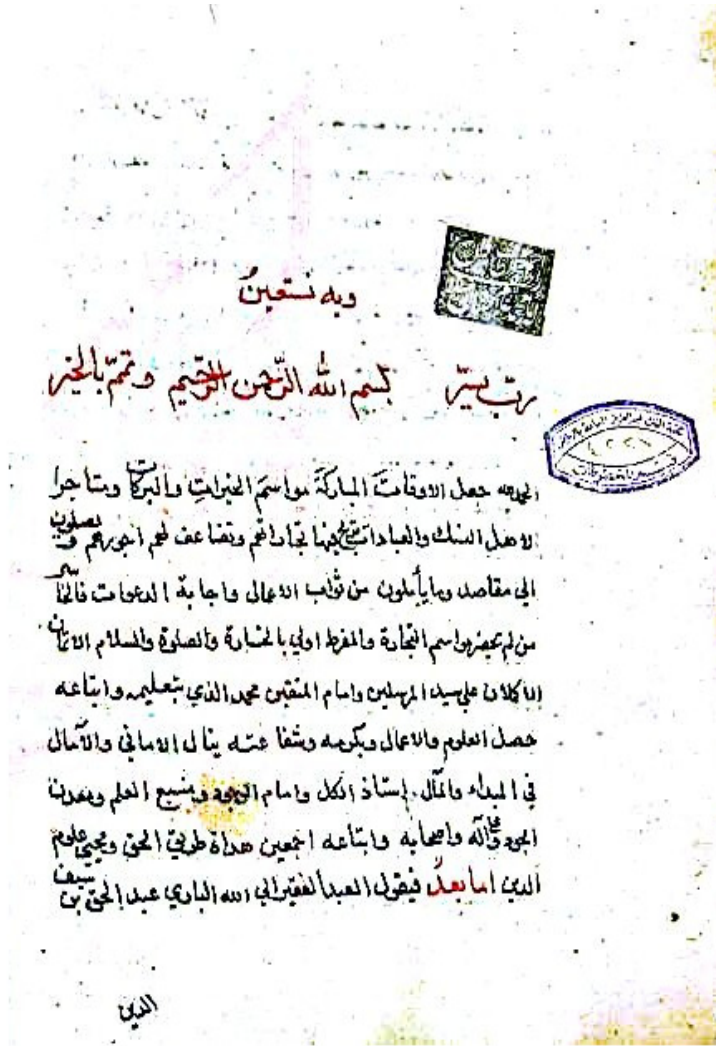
وبه نستعين

رب يسر بسم الله الرحمن الرحيم وتمم بالخير

الحمد لله جعل الاوقات المباركة مواسم الخيرات والبركات ومتاجر لاهل السلوك والعبادات تجارتهم وتضاعف لهم اجورهم وتصل بهم الي مقاصد وما يأملون من ثواب الاعمال واجابة الدعوات فالخاسر من لم يحضر مواسم التجارة والمفرط اولى بالخسارة والصلوة والسلام الاتمان الاكملان علي سيد المرسلين وامام المتقين محمد الذي بتعليمه واتباعه حصل العلوم والاعمال وبكرمه وشفاعته ينال الاماني والامال في المبدء والمال استاذ الكل وامام الوجود ومنبع العلم ومعدن الجود وعلى آله واصحابه واتباعه اجمعين هداة طريق الحق ومحيي علوم الدين اما بعد فيقول العبد الفقير الى الله الباري عبد الحق بن سيف

الدين